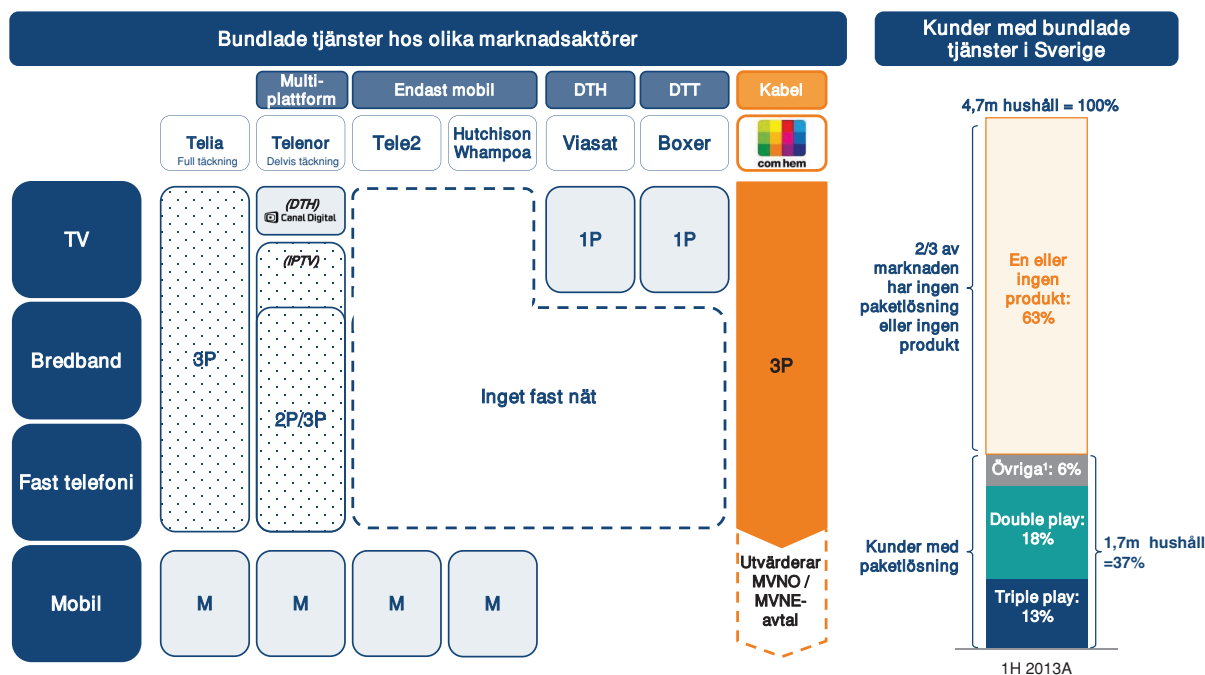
Bundlade tjänster hos olika marknadsaktörer

Kunder med bundlade tjänster i Sverige

Multiplattform

Endast mobil

DTH

DTT

Kabel

Telia
Full täckning

Telenor
Delvis täckning

Tele2

Hutchison Whampoa

Viasat

Boxer

com hem

TV

Bredband

Fast telefoni

Mobil

3P

(DTH)
Canal Digital

(IPTV)

2P/3P

Inget fast nät

1P

1P

3P

Utvärderar MVNO / MVNE-avtal

M

M

M

M

4,7m hushåll = 100%

2/3 av marknaden har ingen paketlösning eller ingen produkt

En eller ingen produkt: 63%

Övriga¹: 6%

Double play: 18%

Triple play: 13%

Kunder med paketlösning

1,7m hushåll =37%

1H 2013A